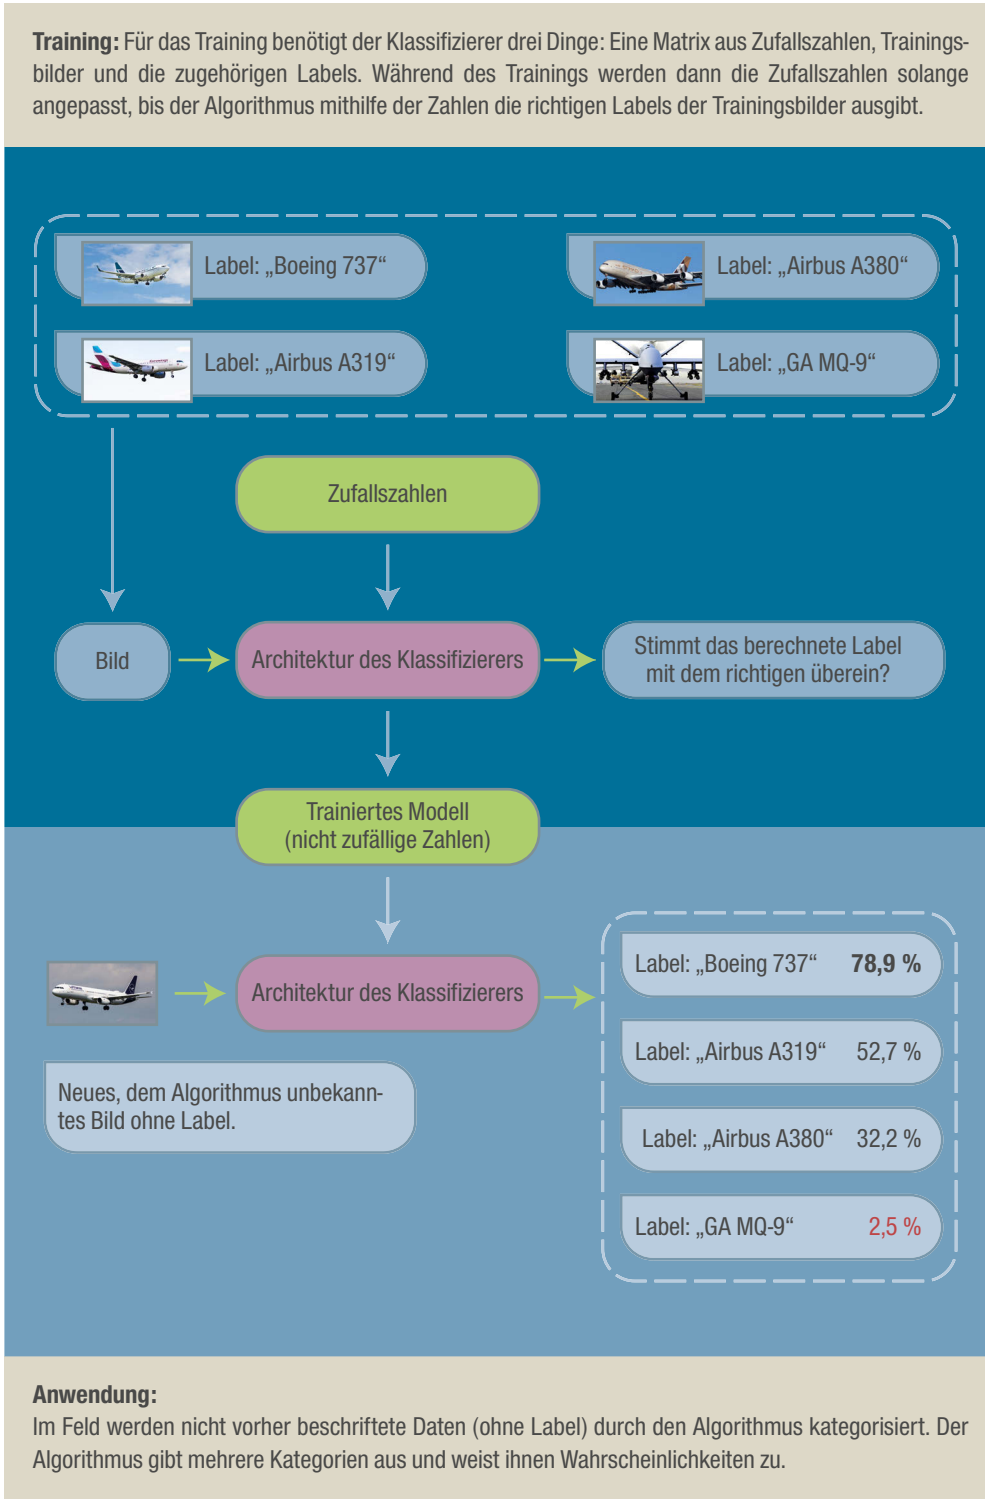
**Training:** Für das Training benötigt der Klassifizierer drei Dinge: Eine Matrix aus Zufallszahlen, Trainingsbilder und die zugehörigen Labels. Während des Trainings werden dann die Zufallszahlen solange angepasst, bis der Algorithmus mithilfe der Zahlen die richtigen Labels der Trainingsbilder ausgibt.

Label: „Boeing 737“

Label: „Airbus A380“

Label: „Airbus A319“

Label: „GA MQ-9“

Zufallszahlen

Bild

Architektur des Klassifizierers

Stimmt das berechnete Label mit dem richtigen überein?

Trainiertes Modell (nicht zufällige Zahlen)

Architektur des Klassifizierers

Neues, dem Algorithmus unbekanntes Bild ohne Label.

Label: „Boeing 737“ **78,9 %**

Label: „Airbus A319“ 52,7 %

Label: „Airbus A380“ 32,2 %

Label: „GA MQ-9“ 2,5 %

**Anwendung:**
Im Feld werden nicht vorher beschriftete Daten (ohne Label) durch den Algorithmus kategorisiert. Der Algorithmus gibt mehrere Kategorien aus und weist ihnen Wahrscheinlichkeiten zu.